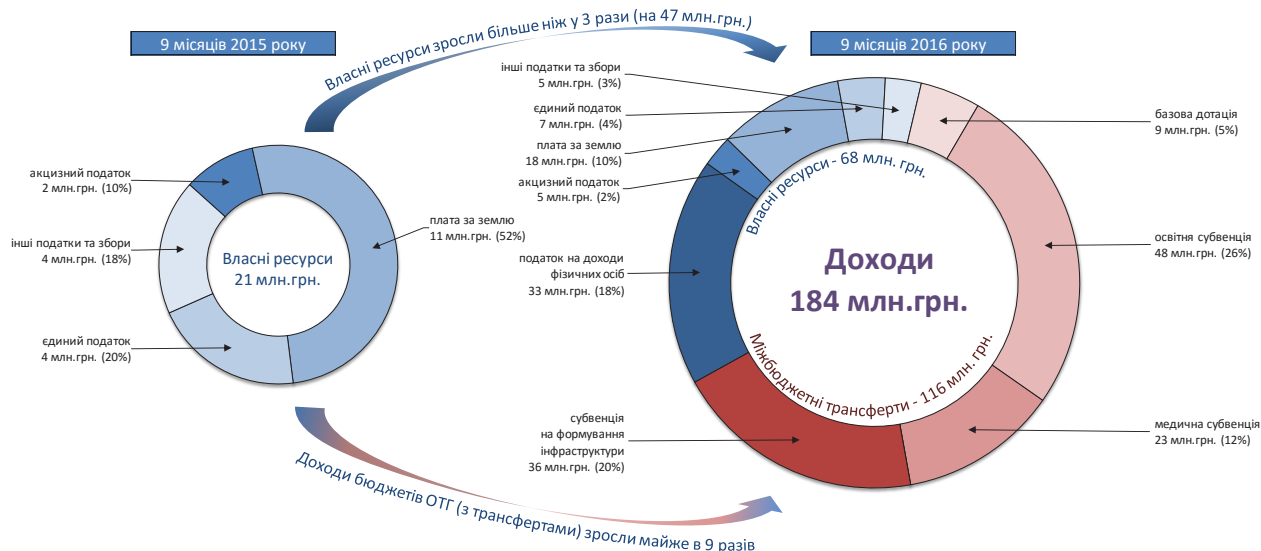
9 місяців 2015 року

Власні ресурси зросли більше ніж у 3 рази (на 47 млн.грн.)

9 місяців 2016 року

акцизний податок
2 млн.грн. (10%)

інші податки та збори
4 млн.грн. (18%)

Власні ресурси
21 млн.грн.

плата за землю
11 млн.грн. (52%)

єдиний податок
4 млн.грн. (20%)

інші податки та збори
5 млн.грн. (3%)

єдиний податок
7 млн.грн. (4%)

плата за землю
18 млн.грн. (10%)

акцизний податок
5 млн.грн. (2%)

податок на доходи фізичних осіб
33 млн.грн. (18%)

Власні ресурси - 68 млн. грн.

Доходи
184 млн.грн.

Міжбюджетні трансферти - 116 млн. грн.

базова дотація
9 млн.грн. (5%)

освітня субвенція
48 млн.грн. (26%)

медична субвенція
23 млн.грн. (12%)

субвенція
на формування
інфраструктури
36 млн.грн. (20%)

Доходи бюджетів ОТГ (з трансфертами) зросли майже в 9 разів